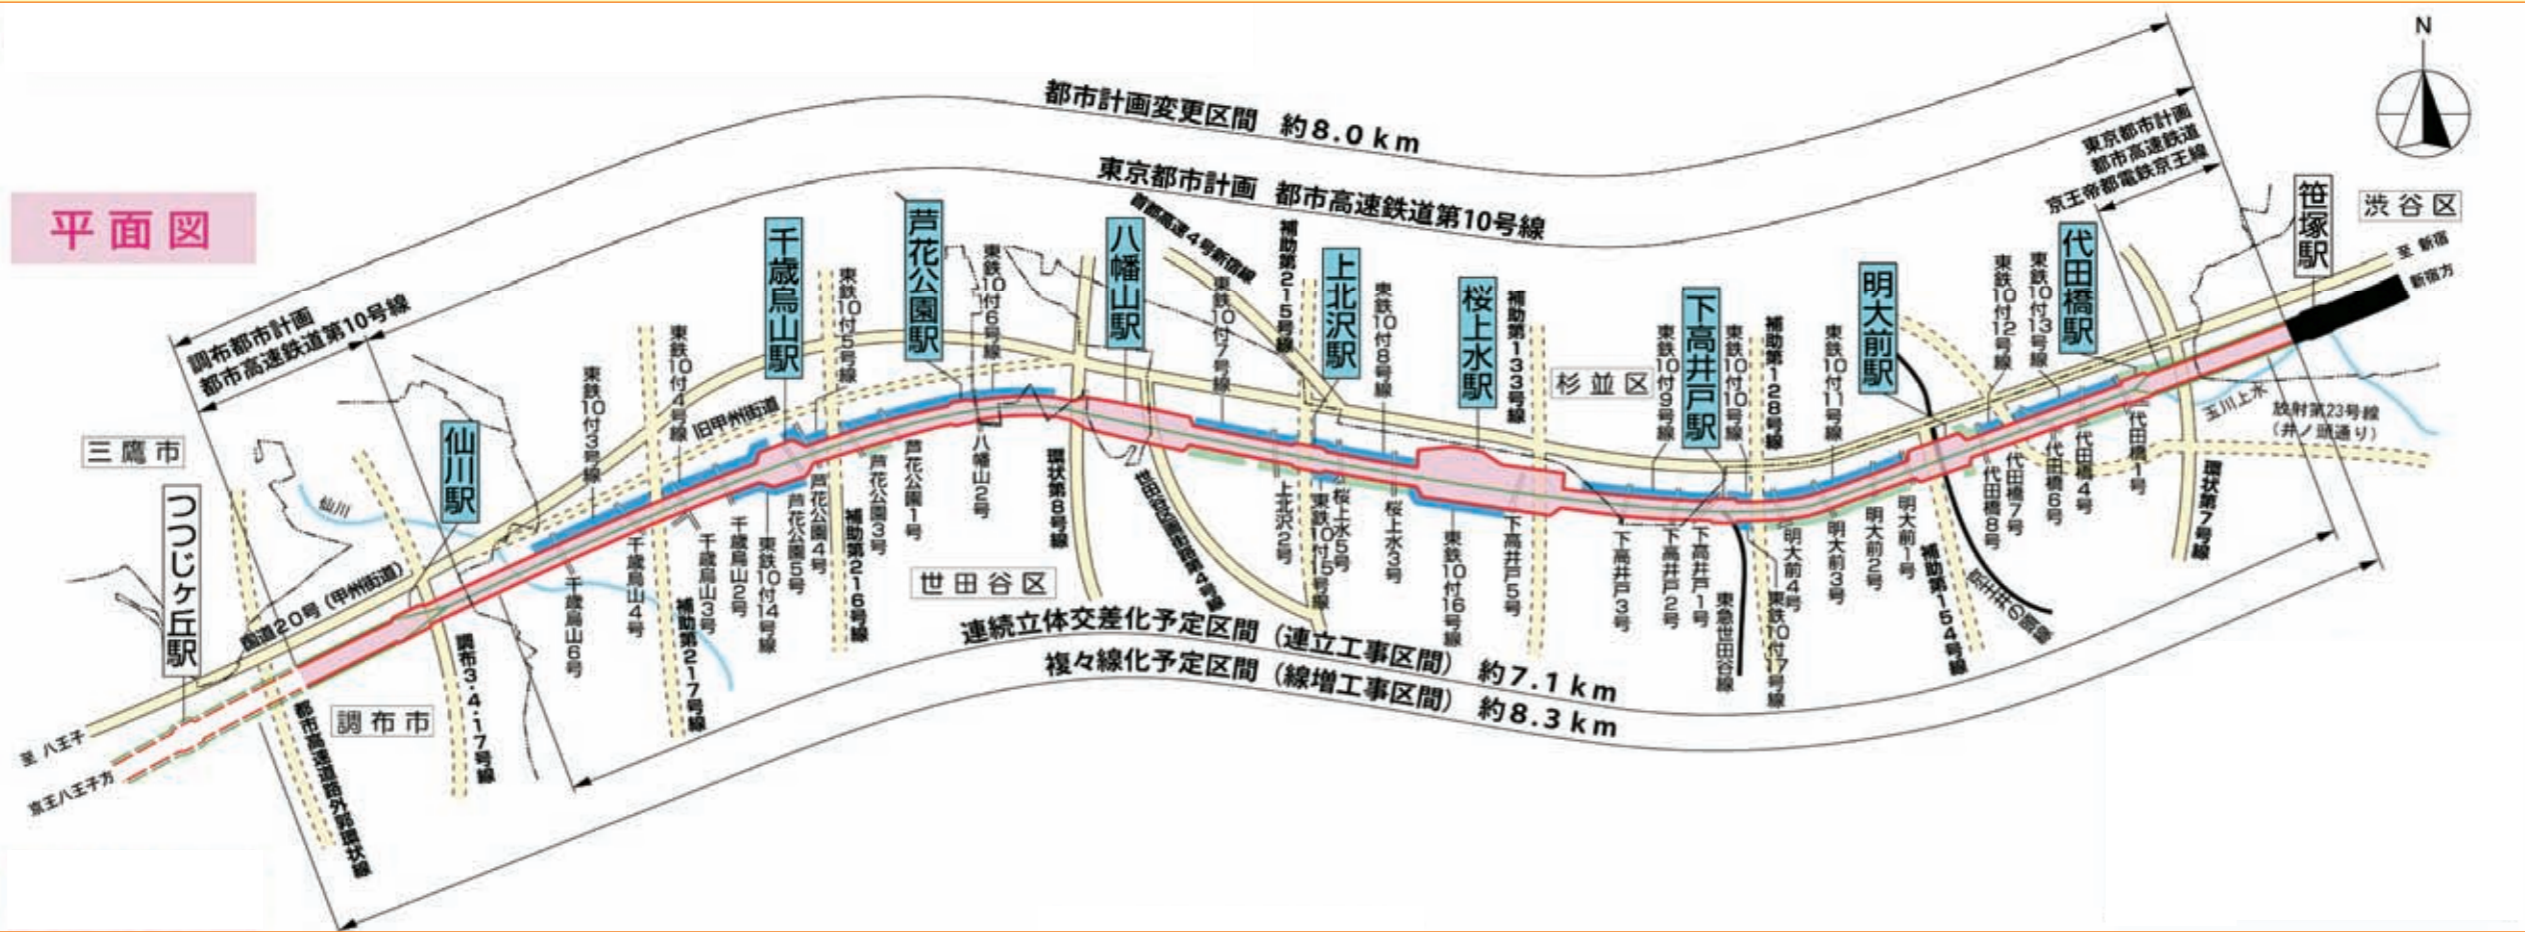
平面図

都市計画変更区間 約8.0km

東京都市計画 都市高速鉄道第10号線

調布都市計画 都市高速鉄道第10号線

東京都市計画 都市高速鉄道 京王帝都電鉄京王線

N

笹塚駅

渋谷区

至 新宿

新宿方

代田橋駅

明大前駅

下高井戸駅

桜上水駅

上北沢駅

八幡山駅

芦花公園駅

千歳烏山駅

仙川駅

つつじヶ丘駅

三鷹市

調布市

世田谷区

杉並区

首都高速4号新宿線

補助第215号線

東鉄10付3号線

東鉄10付4号線

東鉄10付5号線

東鉄10付6号線

東鉄10付7号線

東鉄10付8号線

補助第133号線

東鉄10付9号線

東鉄10付10号線

補助第128号線

東鉄10付11号線

東鉄10付12号線

東鉄10付13号線

旧甲州街道

仙川

国道20号(甲州街道)

玉川上水

放射第23号線 (井ノ頭通り)

代田橋1号

代田橋4号

代田橋6号

代田橋7号

代田橋8号

環状第7号線

京王井の頭線

補助第154号線

明大前1号

明大前2号

明大前3号

明大前4号

東鉄10付17号線

東急世田谷線

下高井戸1号

下高井戸2号

下高井戸3号

下高井戸5号

東鉄10付16号線

桜上水3号

桜上水5号

東鉄10付15号線

上北沢2号

世田谷区画街路4号線

環状第8号線

八幡山2号

芦花公園1号

芦花公園3号

芦花公園4号

芦花公園5号

補助第216号線

東鉄10付14号線

千歳烏山2号

千歳烏山3号

千歳烏山4号

千歳烏山6号

補助第217号線

調布3・4・17号線

都市高速道路外郭環状線

至 八王子

京王八王子方

連続立体交差化予定区間(連立工事区間) 約7.1km

複々線化予定区間(線増工事区間) 約8.3km